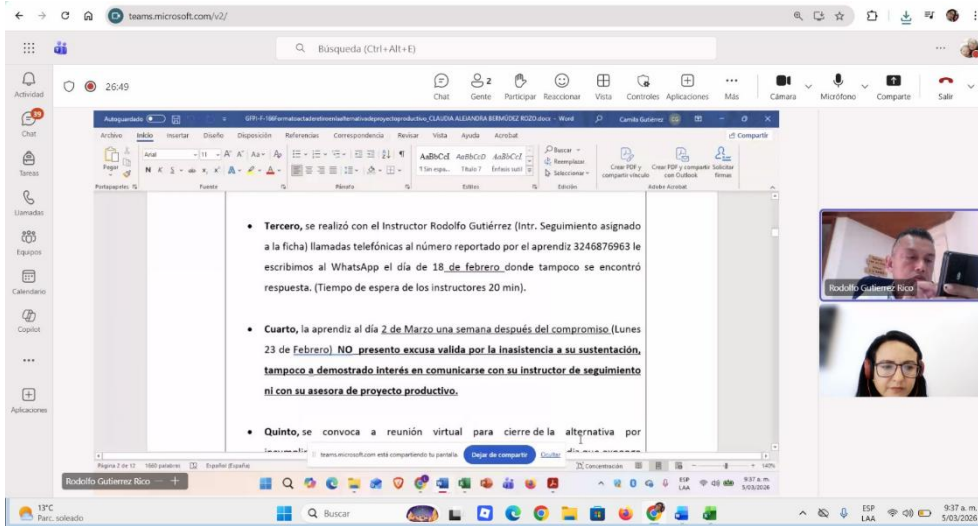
teams.microsoft.com/v2/

Búsqueda (Ctrl+Alt+E)

Actividad

26:49

Chat Gente Participar Reaccionar Vista Controles Aplicaciones Más Cámara Micrófono Comparte Salir

Chat

Tareas

Llamadas

Equipos

Calendario

Copilot

Aplicaciones

Autoguardado GFPI-F-186Formatoactadeterminoalternativadeproyectoproductivo_CLAUDIA ALEJANDRA BERMÚDEZ ROZO.docx - Word Camilo Gutiérrez

Archivo Inicio Insertar Diseño Disposición Referencias Correspondencia Revisar Vista Ayuda Acrobat Compartir

Pegar Portapapeles Arial 11 Fuente Párrafo AaBbCcI AaBbCcD AaBbCcI ¶ Sin espa... Título 7 Énfasis sutil Estilos Buscar Reemplazar Seleccionar Edición Crear PDF y compartir vínculo Crear PDF y compartir con Outlook Solicitar firmas Adobe Acrobat

• **Tercero,** se realizó con el Instructor Rodolfo Gutiérrez (Intr. Seguimiento asignado a la ficha) llamadas telefónicas al número reportado por el aprendiz 3246876963 le escribimos al WhatsApp el día de 18 de febrero donde tampoco se encontró respuesta. (Tiempo de espera de los instructores 20 min).

• **Cuarto,** la aprendiz al día 2 de Marzo una semana después del compromiso (Lunes 23 de Febrero) **NO presento excusa valida por la inasistencia a su sustentación, tampoco a demostrado interés en comunicarse con su instructor de seguimiento ni con su asesora de proyecto productivo.**

• **Quinto,** se convoca a reunión virtual para cierre de la alternativa por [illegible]

teams.microsoft.com está compartiendo su pantalla. Dejar de compartir Ocultar

Página 2 de 12 1660 palabras Español (España) Concentración 140%

Rodolfo Gutierrez Rico

13°C Parc. soleado

Buscar

ESP LAA 9:37 a. m. 5/03/2026